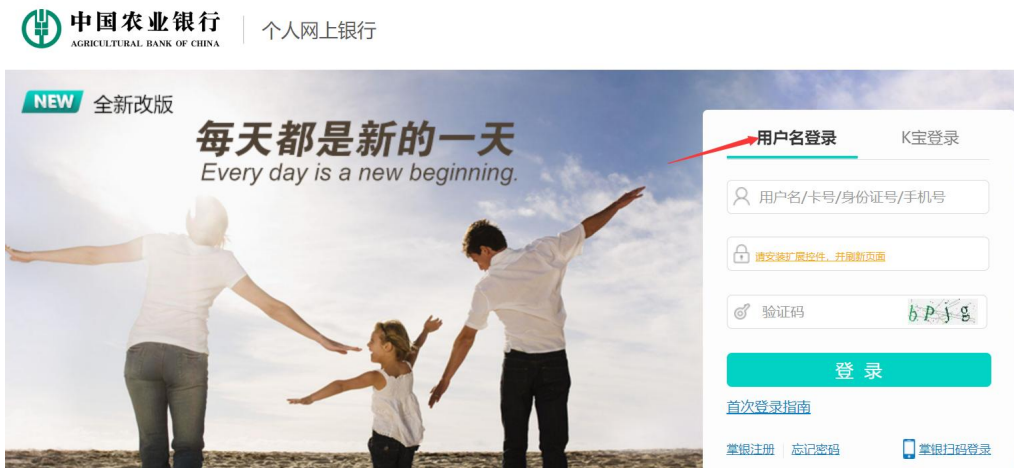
中国农业银行
AGRICULTURAL BANK OF CHINA

个人网上银行

NEW 全新改版

每天都是新的一天
Every day is a new beginning.

用户名登录 K宝登录

用户名/卡号/身份证号/手机号

请安装扩展控件，并刷新页面

验证码 bPjg

登录

首次登录指南

掌银注册 忘记密码 掌银扫码登录